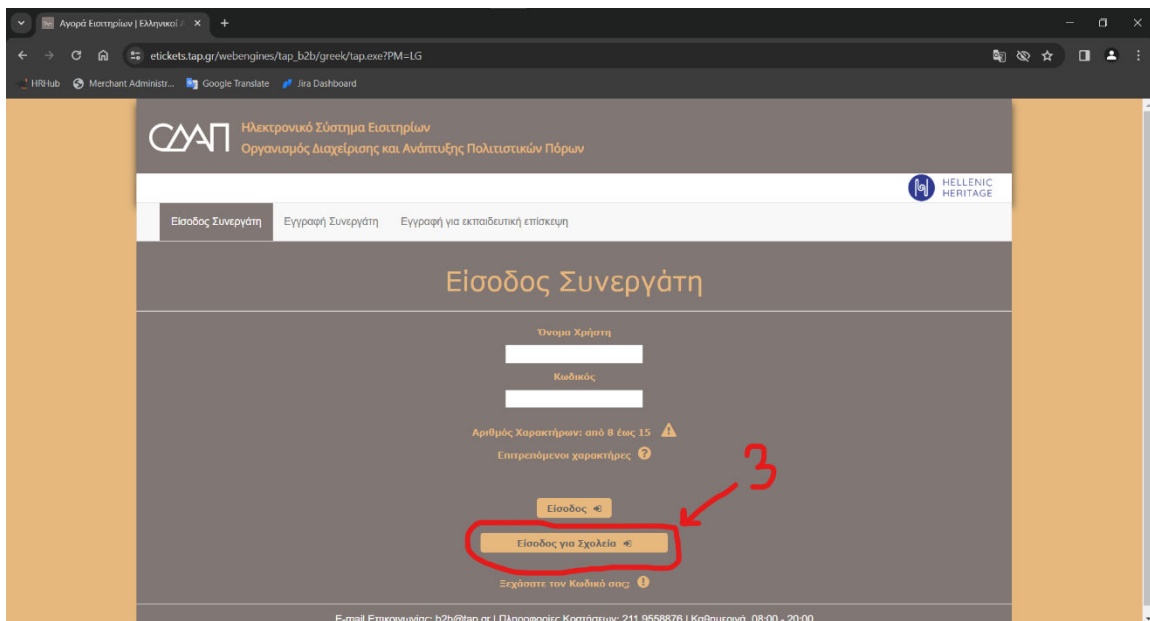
Αγορά Εισιτηρίων | Ελληνικοί

etickets.tap.gr/webengines/tap_b2b/greek/tap.exe?PM=LG

HRHub Merchant Administr... Google Translate Jira Dashboard

ΟΔΑΠ Ηλεκτρονικό Σύστημα Εισιτηρίων
Οργανισμός Διαχείρισης και Ανάπτυξης Πολιτιστικών Πόρων

HELLENIC HERITAGE

Είσοδος Συνεργάτη Εγγραφή Συνεργάτη Εγγραφή για εκπαιδευτική επίσκεψη

Είσοδος Συνεργάτη

Όνομα Χρήστη

Κωδικός

Αριθμός Χαρακτήρων: από 8 έως 15

Επιτρεπόμενοι χαρακτήρες

Είσοδος

3

Είσοδος για Σχολεία

Ξεχάσατε τον Κωδικό σας;

E-mail Επικοινωνίας: b2b@tap.gr | Πληροφορίες Κρατήσεων: 211 9558876 | Καθημερινά 08:00 - 20:00